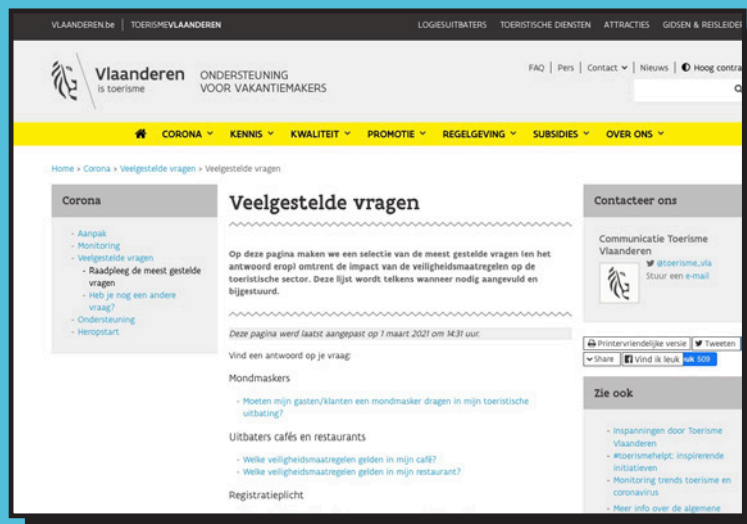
VLAANDEREN.be | TOERISMEVLAANDEREN

LOGIESUITBATERS TOERISTISCHE DIENSTEN ATTRACTIES GIDSEN & REISLEIDE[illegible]

Vlaanderen is toerisme

ONDERSTEUNING VOOR VAKANTIEMAKERS

FAQ | Pers | Contact | Nieuws | Hoog contra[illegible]

CORONA KENNIS KWALITEIT PROMOTIE REGELGEVING SUBSIDIES OVER ONS

Home > Corona > Veelgestelde vragen > Veelgestelde vragen

Corona

- Aanpak
- Monitoring
- Veelgestelde vragen
- Raadpleeg de meest gestelde vragen
- Heb je nog een andere vraag?
- Ondersteuning
- Heropstart

Veelgestelde vragen

Op deze pagina maken we een selectie van de meest gestelde vragen (en het antwoord erop) omtrent de impact van de veiligheidsmaatregelen op de toeristische sector. Deze lijst wordt telkens wanneer nodig aangevuld en bijgestuurd.

Deze pagina werd laatst aangepast op 1 maart 2021 om 14:31 uur.

Vind een antwoord op je vraag:

Mondmaskers

- Moeten mijn gasten/klanten een mondmasker dragen in mijn toeristische uitbating?

Uitbaters cafés en restaurants

- Welke veiligheidsmaatregelen gelden in mijn café?
- Welke veiligheidsmaatregelen gelden in mijn restaurant?

Registratieplicht

Contacteer ons

Communicatie Toerisme Vlaanderen

@toerisme_vla

Stuur een e-mail

Printervriendelijke versie Tweeten

Share Vind ik leuk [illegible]ok 509

Zie ook

- Inspanningen door Toerisme Vlaanderen
- #toerismehelpt: inspirerende initiatieven
- Monitoring trends toerisme en coronavirus
- Meer info over de algemene